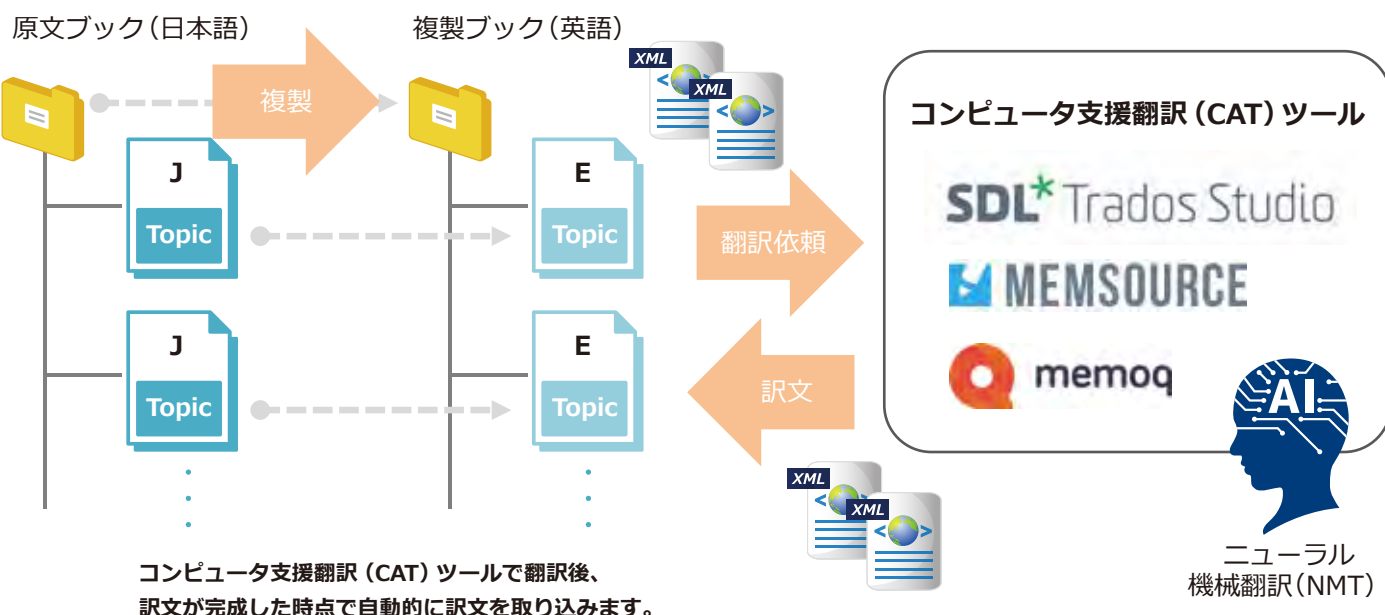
原文ブック(日本語)

複製

複製ブック(英語)

XML

XML

J

Topic

E

Topic

J

Topic

E

Topic

翻訳依頼

訳文

XML

XML

コンピュータ支援翻訳(CAT)ツール

SDL* Trados Studio

MEMSOURCE

memoq

AI

ニューラル
機械翻訳(NMT)

コンピュータ支援翻訳(CAT)ツールで翻訳後、
訳文が完成した時点で自動的に訳文を取り込みます。